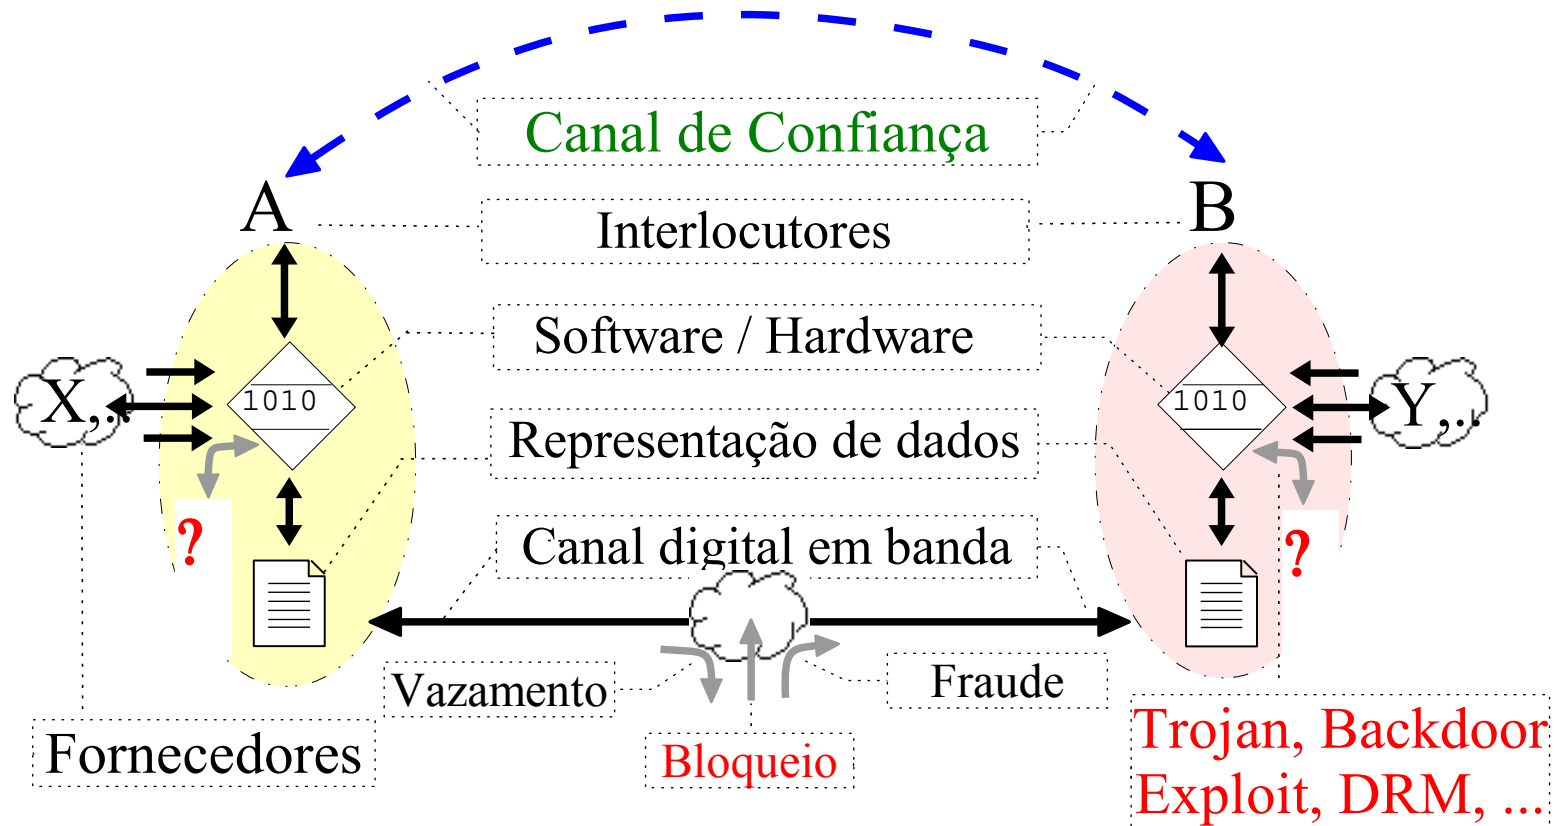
Canal de Confiança

A

Interlocutores

B

Software / Hardware

X,..

1010

1010

Y,..

Representação de dados

?

Canal digital em banda

?

Vazamento

Fraude

Fornecedores

Bloqueio

Trojan, Backdoor
Exploit, DRM, ...